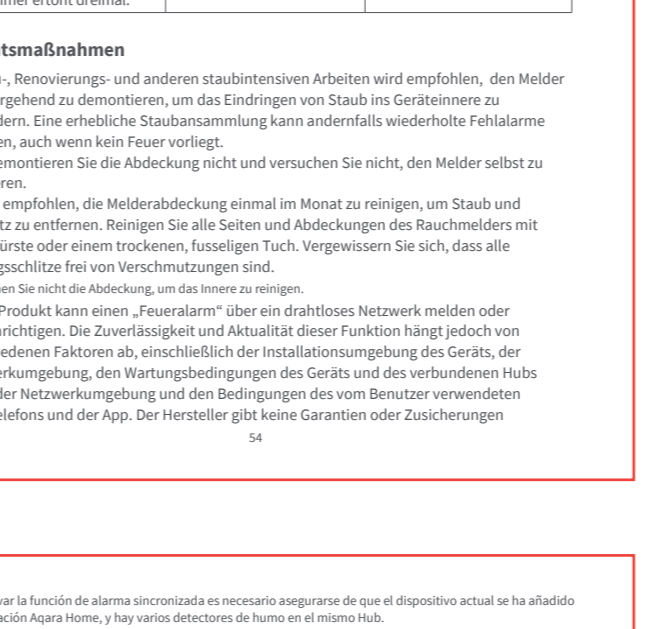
immer ertönt dreimal.

tsmaßnahmen

-, Renovierungs- und anderen staubintensiven Arbeiten wird empfohlen, den Melder rgehend zu demontieren, um das Eindringen von Staub ins Geräteinnere zu dern. Eine erhebliche Staubansammlung kann andernfalls wiederholte Fehlalarme en, auch wenn kein Feuer vorliegt.

emontieren Sie die Abdeckung nicht und versuchen Sie nicht, den Melder selbst zu ren.

empfohlen, die Melderabdeckung einmal im Monat zu reinigen, um Staub und tz zu entfernen. Reinigen Sie alle Seiten und Abdeckungen des Rauchmelders mit ürste oder einem trockenen, fusseligen Tuch. Vergewissern Sie sich, dass alle gsschlitze frei von Verschmutzungen sind.

nen Sie nicht die Abdeckung, um das Innere zu reinigen.

Produkt kann einen „Feueralarm" über ein drahtloses Netzwerk melden oder richtigen. Die Zuverlässigkeit und Aktualität dieser Funktion hängt jedoch von edenen Faktoren ab, einschließlich der Installationsumgebung des Geräts, der erkumgebung, den Wartungsbedingungen des Geräts und des verbundenen Hubs der Netzwerkumgebung und den Bedingungen des vom Benutzer verwendeten elefons und der App. Der Hersteller gibt keine Garantien oder Zusicherungen

54

var la función de alarma sincronizada es necesario asegurarse de que el dispositivo actual se ha añadido ación Aqara Home, y hay varios detectores de humo en el mismo Hub.